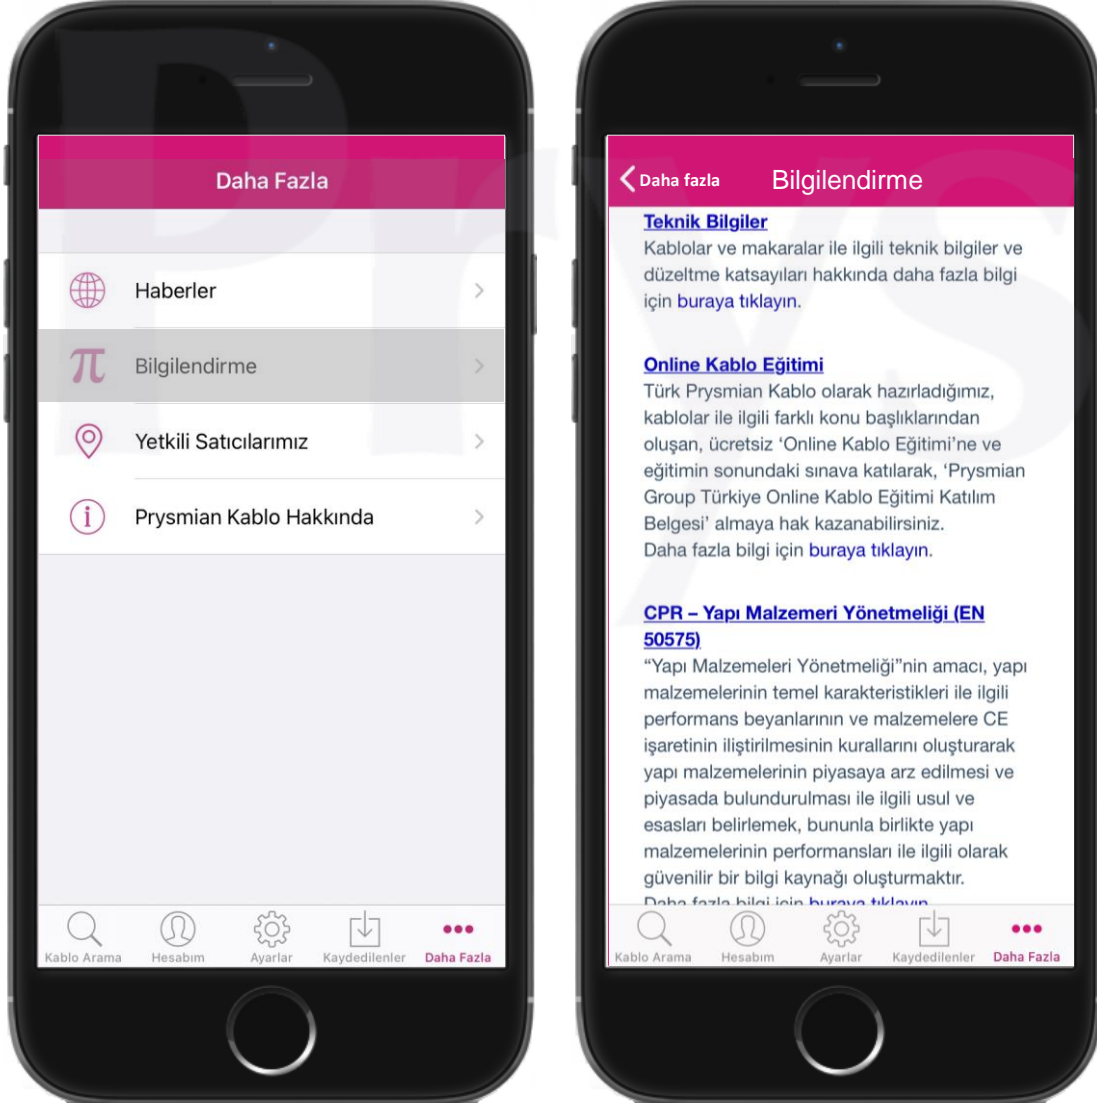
Daha Fazla

Haberler

Bilgilendirme

Yetkili Satıcılarımız

Prysmian Kablo Hakkında

Kablo Arama
Hesabım
Ayarlar
Kaydedilenler
Daha Fazla

Daha fazla
Bilgilendirme

Teknik Bilgiler
Kablolar ve makaralar ile ilgili teknik bilgiler ve düzeltme katsayıları hakkında daha fazla bilgi için buraya tıklayın.

Online Kablo Eğitimi
Türk Prysmian Kablo olarak hazırladığımız, kablolar ile ilgili farklı konu başlıklarından oluşan, ücretsiz 'Online Kablo Eğitimi'ne ve eğitimin sonundaki sınava katılarak, 'Prysmian Group Türkiye Online Kablo Eğitimi Katılım Belgesi' almaya hak kazanabilirsiniz.
Daha fazla bilgi için buraya tıklayın.

CPR – Yapı Malzemeri Yönetmeliği (EN 50575)
"Yapı Malzemeleri Yönetmeliği"nin amacı, yapı malzemelerinin temel karakteristikleri ile ilgili performans beyanlarının ve malzemelere CE işaretinin iliştirilmesinin kurallarını oluşturarak yapı malzemelerinin piyasaya arz edilmesi ve piyasada bulundurulması ile ilgili usul ve esasları belirlemek, bununla birlikte yapı malzemelerinin performansları ile ilgili olarak güvenilir bir bilgi kaynağı oluşturmaktır.
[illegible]

Kablo Arama
Hesabım
Ayarlar
Kaydedilenler
Daha Fazla